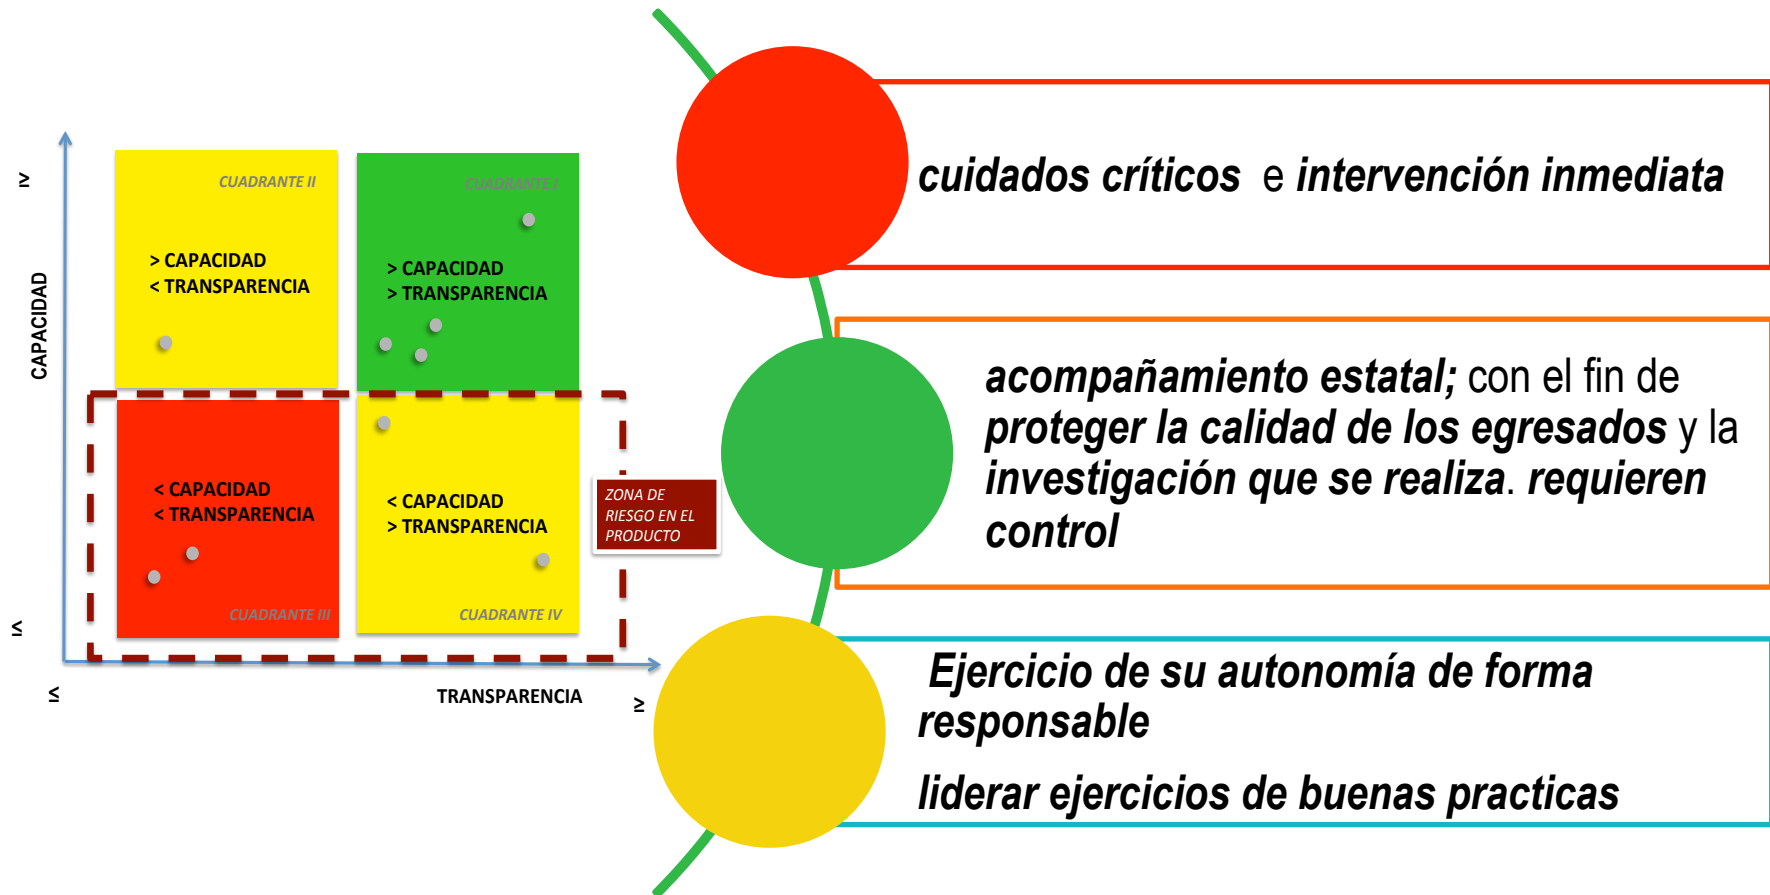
≥

CAPACIDAD

≤

CUADRANTE II

> CAPACIDAD
< TRANSPARENCIA

CUADRANTE I

> CAPACIDAD
> TRANSPARENCIA

< CAPACIDAD
< TRANSPARENCIA

CUADRANTE III

< CAPACIDAD
> TRANSPARENCIA

CUADRANTE IV

ZONA DE RIESGO EN EL PRODUCTO

≤

TRANSPARENCIA

≥

cuidados críticos e intervención inmediata

acompañamiento estatal; con el fin de proteger la calidad de los egresados y la investigación que se realiza. requieren control

Ejercicio de su autonomía de forma responsable

liderar ejercicios de buenas practicas